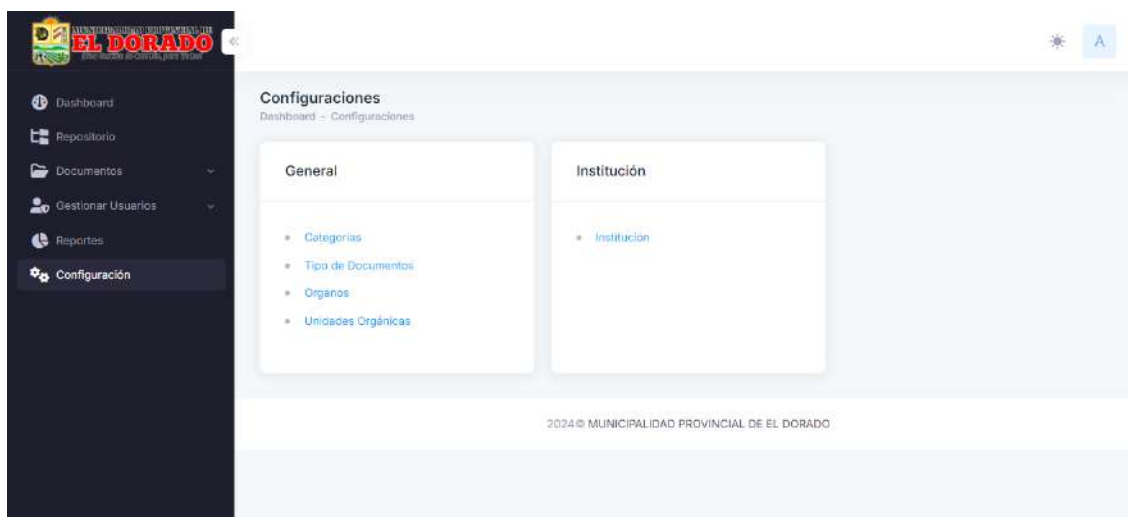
MUNICIPALIDAD PROVINCIAL DE
EL DORADO
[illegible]

«

A

Dashboard
Repositorio
Documentos
Gestionar Usuarios
Reportes
Configuración

Configuraciones
Dashboard - Configuraciones

General

- Categorias
- Tipo de Documentos
- Organos
- Unidades Orgánicas

Institución

- Institucion

2024 © MUNICIPALIDAD PROVINCIAL DE EL DORADO